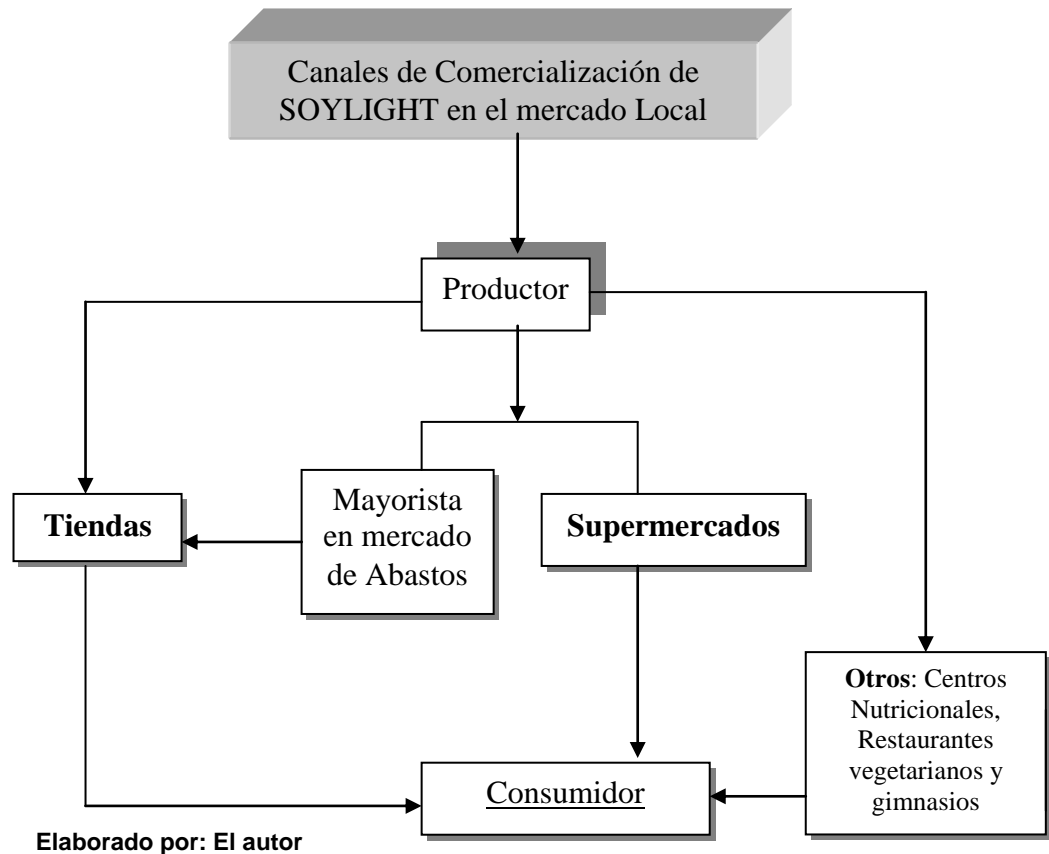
Canales de Comercialización de SOYLIGHT en el mercado Local

Productor

Tiendas

Mayorista en mercado de Abastos

Supermercados

Otros: Centros Nutricionales, Restaurantes vegetarianos y gimnasios

Consumidor

Elaborado por: El autor